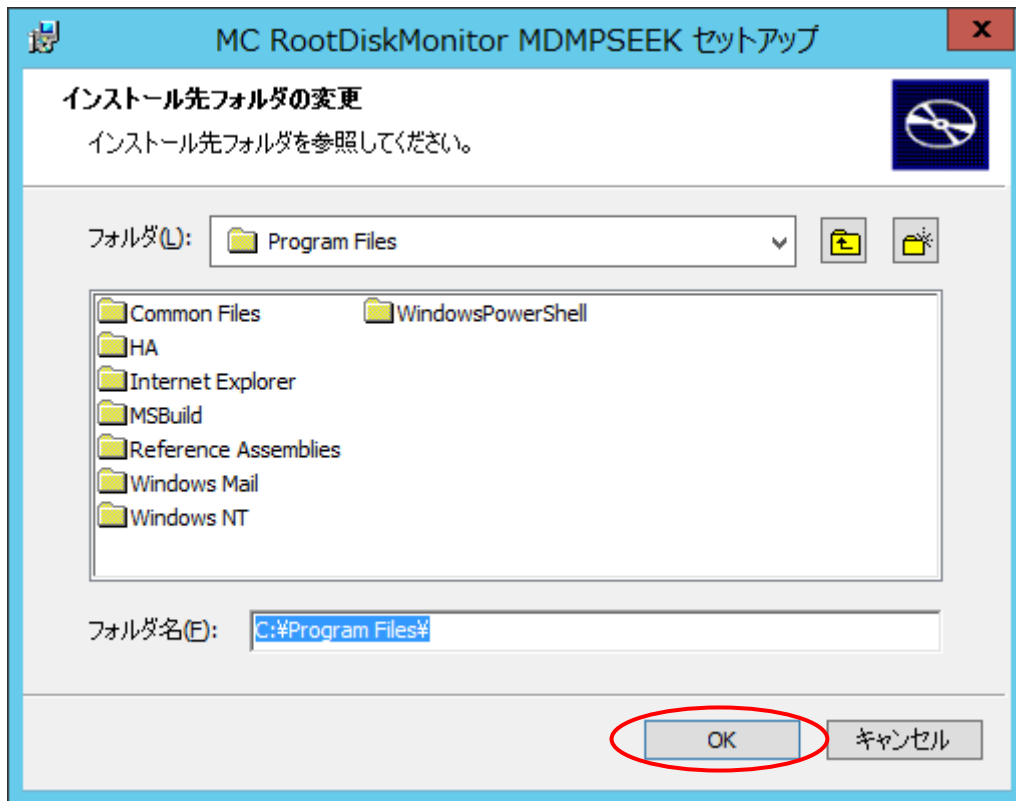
MC RootDiskMonitor MDMPSEEK セットアップ

x

インストール先フォルダの変更

インストール先フォルダを参照してください。

フォルダ(L): Program Files

Common Files
HA
Internet Explorer
MSBuild
Reference Assemblies
Windows Mail
Windows NT
WindowsPowerShell

フォルダ名(F): C:¥Program Files¥

OK

キャンセル